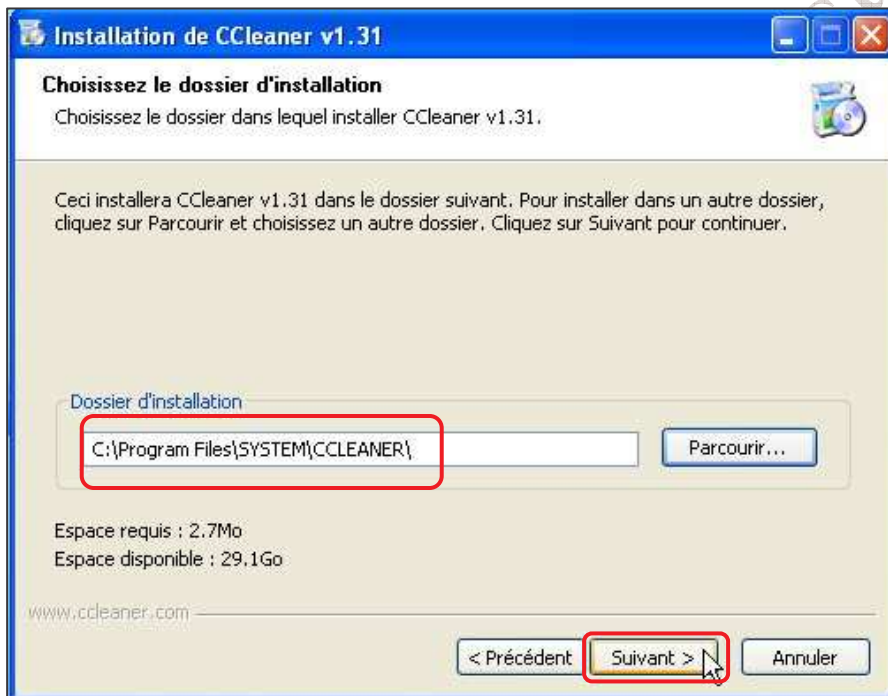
Installation de CCleaner v1.31

Choisissez le dossier d'installation

Choisissez le dossier dans lequel installer CCleaner v1.31.

Ceci installera CCleaner v1.31 dans le dossier suivant. Pour installer dans un autre dossier, cliquez sur Parcourir et choisissez un autre dossier. Cliquez sur Suivant pour continuer.

Dossier d'installation

C:\Program Files\SYSTEM\CCLEANER\

Parcourir...

Espace requis : 2.7Mo

Espace disponible : 29.1Go

www.ccleaner.com

< Précédent

Suivant >

Annuler